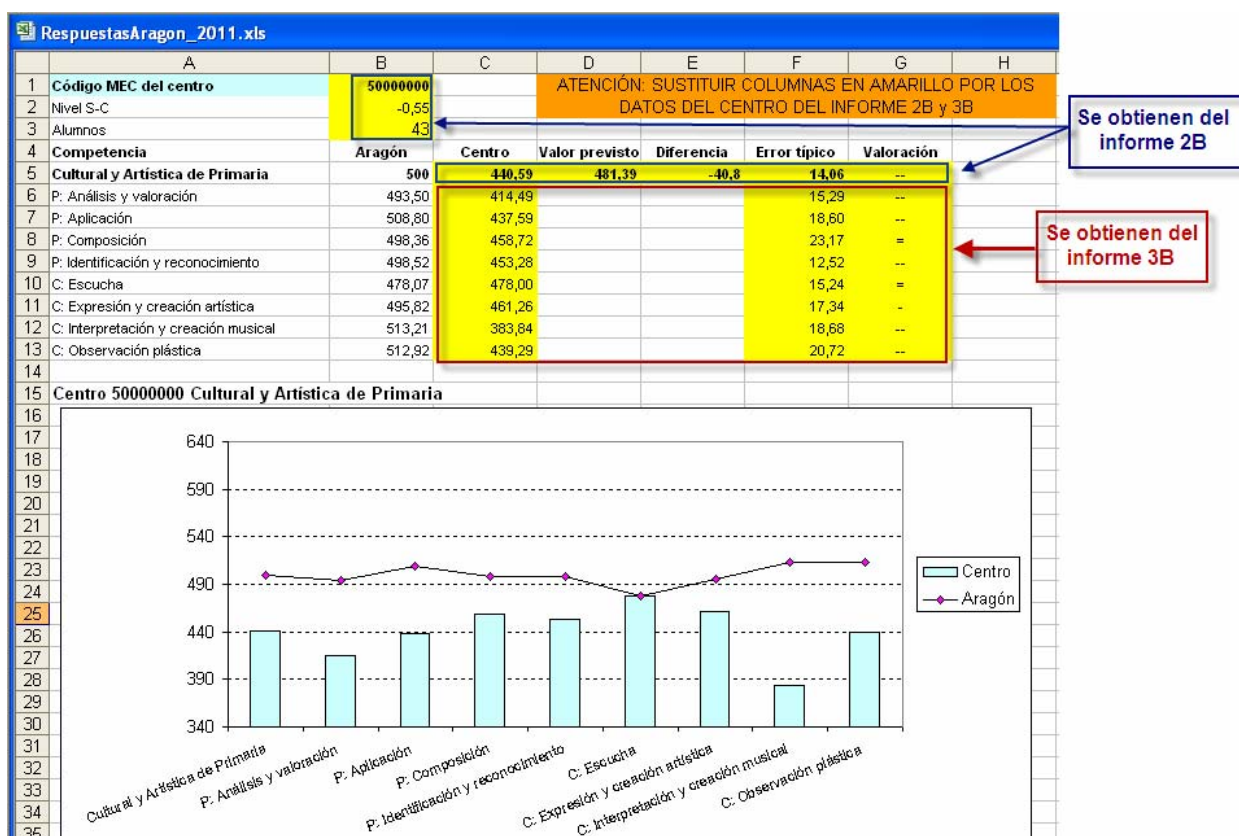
RespuestasAragon_2011.xls

| | A | B | C | D | E | F | G | H |
|---|---|---|---|---|---|---|---|---|
| 1 | Código MEC del centro | 50000000 | | ATENCIÓN: SUSTITUIR COLUMNAS EN AMARILLO POR LOS | | | | |
| 2 | Nivel S-C | -0,55 | | DATOS DEL CENTRO DEL INFORME 2B y 3B | | | | |
| 3 | Alumnos | 43 | | | | | | |
| 4 | Competencia | Aragón | Centro | Valor previsto | Diferencia | Error típico | Valoración | |
| 5 | Cultural y Artística de Primaria | 500 | 440,59 | 481,39 | -40,8 | 14,06 | -- | |
| 6 | P: Análisis y valoración | 493,50 | 414,49 | | | 15,29 | -- | |
| 7 | P: Aplicación | 508,80 | 437,59 | | | 18,60 | -- | |
| 8 | P: Composición | 498,36 | 458,72 | | | 23,17 | = | |
| 9 | P: Identificación y reconocimiento | 498,52 | 453,28 | | | 12,52 | -- | |
| 10 | C: Escucha | 478,07 | 478,00 | | | 15,24 | = | |
| 11 | C: Expresión y creación artística | 495,82 | 461,26 | | | 17,34 | - | |
| 12 | C: Interpretación y creación musical | 513,21 | 383,84 | | | 18,68 | -- | |
| 13 | C: Observación plástica | 512,92 | 439,29 | | | 20,72 | -- | |
| 14 | | | | | | | | |
| 15 | Centro 50000000 Cultural y Artística de Primaria | | | | | | | |

Se obtienen del informe 2B

Se obtienen del informe 3B

16 17 18 19 20 21 22 23 24 25 26 27 28 29 30 31 32 33 34 35

640
590
540
490
440
390
340

Centro
Aragón

Cultural y Artística de Primaria
P: Análisis y valoración
P: Aplicación
P: Composición
P: Identificación y reconocimiento
C: Escucha
C: Expresión y creación artística
C: Interpretación y creación musical
C: Observación plástica